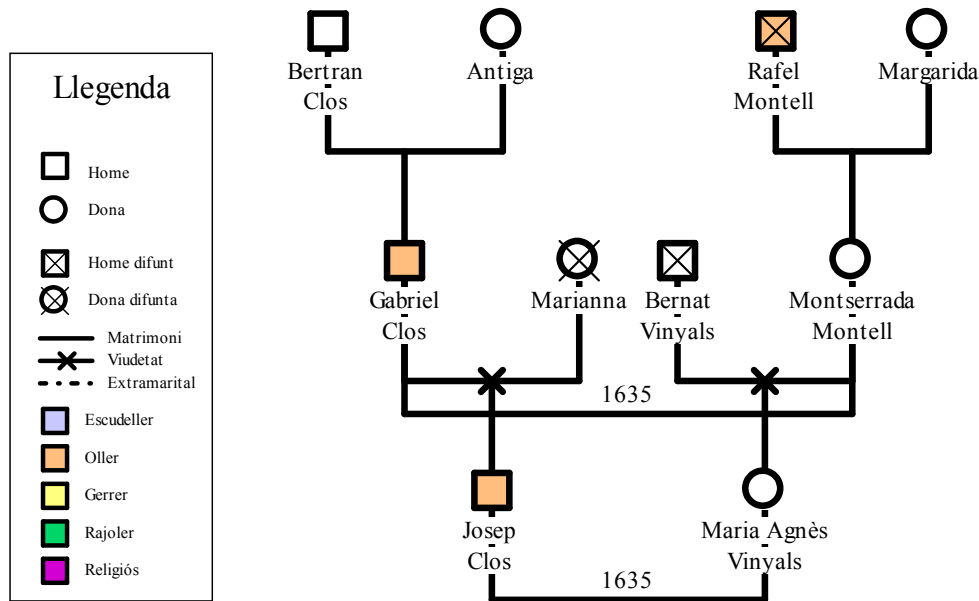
Llegenda

Home
Dona
Home difunt
Dona difunta
Matrimoni
Viudetat
Extramarital
Escudeller
Oller
Gerrer
Rajoler
Religiós

Bertran Clos

Antiga

Rafel Montell

Margarida

Gabriel Clos

Marianna

Bernat Vinyals

Montserrada Montell

1635

Josep Clos

Maria Agnès Vinyals

1635